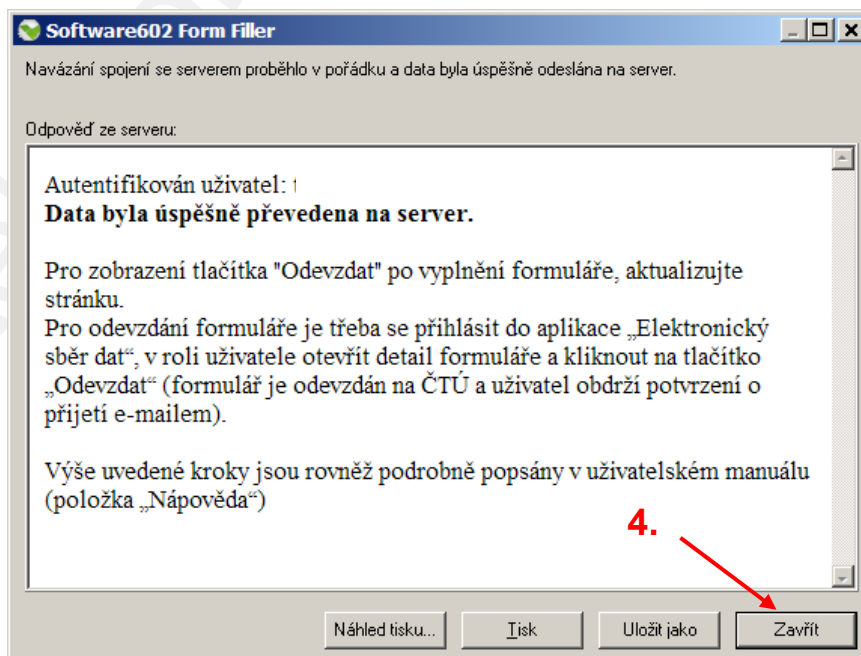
Software602 Form Filler

Navázání spojení se serverem proběhlo v pořádku a data byla úspěšně odeslána na server.

Odpověď ze serveru:

Autentifikován uživatel: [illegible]
Data byla úspěšně převedena na server.

Pro zobrazení tlačítka "Odevzdat" po vyplnění formuláře, aktualizujte stránku.
Pro odevzdání formuláře je třeba se přihlásit do aplikace „Elektronický sběr dat“, v roli uživatele otevřít detail formuláře a kliknout na tlačítko „Odevzdat“ (formulář je odevzdán na ČTÚ a uživatel obdrží potvrzení o přijetí e-mailem).

Výše uvedené kroky jsou rovněž podrobně popsány v uživatelském manuálu (položka „Nápověda“)

4.

Náhled tisku... Tisk Uložit jako Zavřít